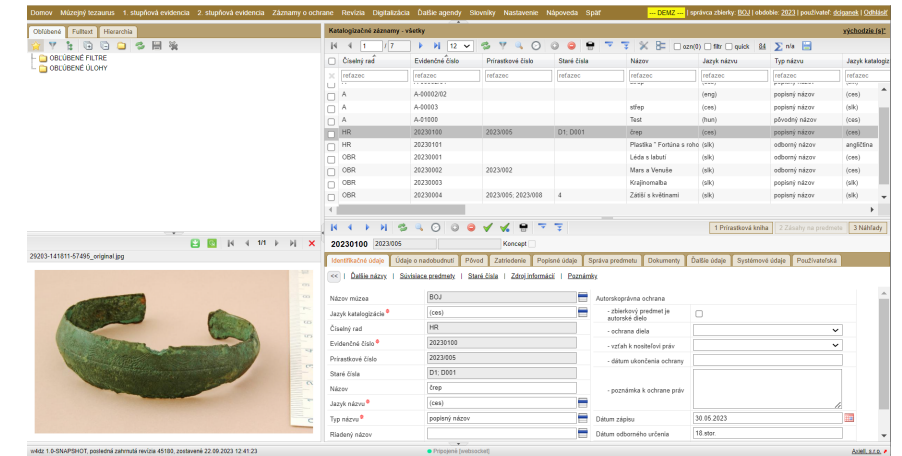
Domov Múzejný tezaurus 1. stupňová evidencia 2. stupňová evidencia Záznamy o ochrane Revízia Digitalizácia Ďalšie agendy Slovníky Nastavenie Nápoveda Späť --- DEMZ --- | správca zbierky: BOJ | obdobie: 2023 | používateľ: dziganek | Odhlásiť

Obľúbené Fulltext Hierarchia

OBĽÚBENÉ FILTRE
OBĽÚBENÉ ÚLOHY

Katalogizačné záznamy - všetky

východzie (s)*

1 / 7 12 ozn(0) filtr quick 8k n/a

| | Číselný rad | Evidenčné číslo | Prírastkové číslo | Staré čísla | Názov | Jazyk názvu | Typ názvu | Jazyk katalogiz |
|---|---|---|---|---|---|---|---|---|
| | refazec | refazec | refazec | refazec | refazec | refazec | refazec | refazec |
| | A | A-00002/02 | | | | (eng) | popisný názov | (ces) |
| | A | A-00003 | | | strep | (ces) | popisný názov | (slk) |
| | A | A-01000 | | | Test | (hun) | pôvodný názov | (slk) |
| | HR | 20230100 | 2023/005 | D1; D001 | črep | (ces) | popisný názov | (ces) |
| | HR | 20230101 | | | Plastika " Fortúna s roho | (slk) | odborný názov | angličtina |
| | OBR | 20230001 | | | Léda s labuťí | (slk) | odborný názov | (slk) |
| | OBR | 20230002 | 2023/002 | | Mars a Venuše | (slk) | odborný názov | (slk) |
| | OBR | 20230003 | | | Krajinomalba | (slk) | odborný názov | (slk) |
| | OBR | 20230004 | 2023/005; 2023/008 | 4 | Zátiší s květinami | (slk) | odborný názov | (slk) |

1 Prírastková kniha 2 Zásahy na predmete 3 Náhľady

20230100 2023/005 Koncept

Identifikačné údaje Údaje o nadobudnutí Pôvod Zatriedenie Popisné údaje Správa predmetu Dokumenty Ďalšie údaje Systémové údaje Používateľské

<< | Ďalšie názvy | Súvisiace predmety | Staré čísla | Zdroj informácií | Poznámky

Názov múzea BOJ
Jazyk katalogizácie * (ces)
Číselný rad HR
Evidenčné číslo * 20230100
Prírastkové číslo 2023/005
Staré čísla D1; D001
Názov črep
Jazyk názvu * (ces)
Typ názvu * popisný názov
Riadený názov

Autorskoprávna ochrana
- zbierkový predmet je autorské dielo
- ochrana diela
- vzťah k nositeľovi práv
- dátum ukončenia ochrany
- poznámka k ochrane práv
Dátum zápisu 30.05.2023
Dátum odborného určenia 18.stor.

1/1

29203-141811-57495_original.jpg

w4dz 1.0-SNAPSHOT, posledná zahrnutá revízia 45180, zostavené 22.09.2023 12:41:23

Pripojené (websocket)

Asseco, s.r.o.